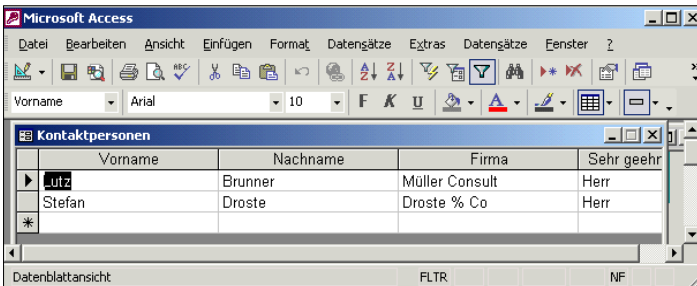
Microsoft Access

Datei Bearbeiten Ansicht Einfügen Format Datensätze Extras Datensätze Fenster ?

Vorname Arial 10 F K U

Kontaktpersonen

| | Vorname | Nachname | Firma | Sehr geehr |
|---|---|---|---|---|
| ▶ | Lutz | Brunner | Müller Consult | Herr |
| | Stefan | Droste | Droste % Co | Herr |
| * | | | | |

Datenblattansicht FLTR NF